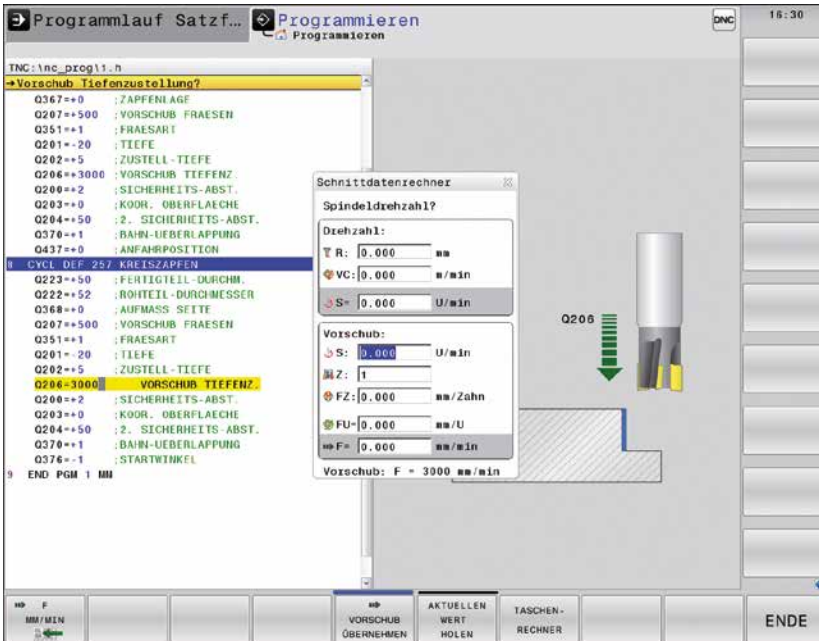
Programmlauf Satzf... Programmieren
Programmieren

DNC

16:30

TNC:\nc_prog\1.h
→Vorschub Tiefenzustellung?
Q367=+0 ;ZAPFENLAGE
Q207=+500 ;VORSCHUB FRAESEN
Q351=+1 ;FRAESART
Q201=-20 ;TIEFE
Q202=+5 ;ZUSTELL-TIEFE
Q206=+3000 ;VORSCHUB TIEFENZ.
Q200=+2 ;SICHERHEITS-ABST.
Q203=+0 ;KOOR. OBERFLAECHE
Q204=+50 ;2. SICHERHEITS-ABST.
Q370=+1 ;BAHN-UEBERLAPPUNG
Q437=+0 ;ANFAHRPOSITION
8 CYCL DEF 257 KREISZAPFEN
Q223=+50 ;FERTIGTEIL-DURCHM.
Q222=+52 ;ROHTEIL-DURCHMESSER
Q368=+0 ;AUFMASS SEITE
Q207=+500 ;VORSCHUB FRAESEN
Q351=+1 ;FRAESART
Q201=-20 ;TIEFE
Q202=+5 ;ZUSTELL-TIEFE
Q206=3000 VORSCHUB TIEFENZ.
Q200=+2 ;SICHERHEITS-ABST.
Q203=+0 ;KOOR. OBERFLAECHE
Q204=+50 ;2. SICHERHEITS-ABST.
Q370=+1 ;BAHN-UEBERLAPPUNG
Q376=-1 ;STARTWINKEL
9 END PGM 1 MM

Schnittdatenrechner
Spindeldrehzahl?
Drehzahl:
R: 0.000 mm
VC: 0.000 m/min
S= 0.000 U/min
Vorschub:
S: 0.000 U/min
Z: 1
FZ: 0.000 mm/Zahn
FU= 0.000 mm/U
F= 0.000 mm/min
Vorschub: F = 3000 mm/min

Q206

F MM/MIN | VORSCHUB ÜBERNEHMEN | AKTUELLEN WERT HOLEN | TASCHEN-RECHNER | ENDE